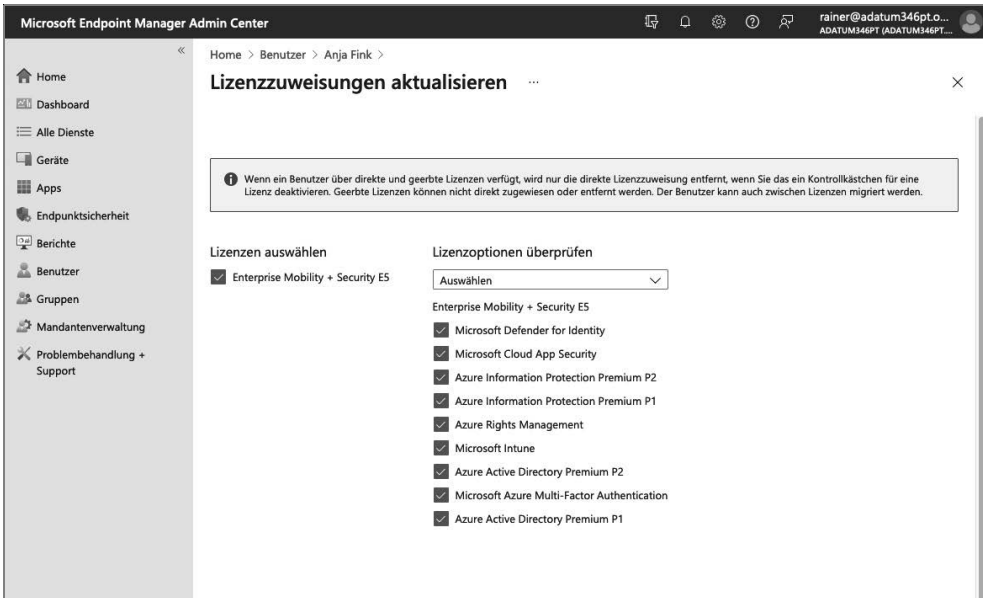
Microsoft Endpoint Manager Admin Center

rainer@adatum346pt.o...
ADATUM346PT (ADATUM346PT...

«

Home
Dashboard
Alle Dienste
Geräte
Apps
Endpunktsicherheit
Berichte
Benutzer
Gruppen
Mandantenverwaltung
Problembehandlung + Support

Home > Benutzer > Anja Fink >

Lizenzzuweisungen aktualisieren ...

×

Wenn ein Benutzer über direkte und geerbte Lizenzen verfügt, wird nur die direkte Lizenzzuweisung entfernt, wenn Sie das ein Kontrollkästchen für eine Lizenz deaktivieren. Geerbte Lizenzen können nicht direkt zugewiesen oder entfernt werden. Der Benutzer kann auch zwischen Lizenzen migriert werden.

Lizenzen auswählen

Enterprise Mobility + Security E5

Lizenzoptionen überprüfen

Auswählen

Enterprise Mobility + Security E5

Microsoft Defender for Identity
Microsoft Cloud App Security
Azure Information Protection Premium P2
Azure Information Protection Premium P1
Azure Rights Management
Microsoft Intune
Azure Active Directory Premium P2
Microsoft Azure Multi-Factor Authentication
Azure Active Directory Premium P1